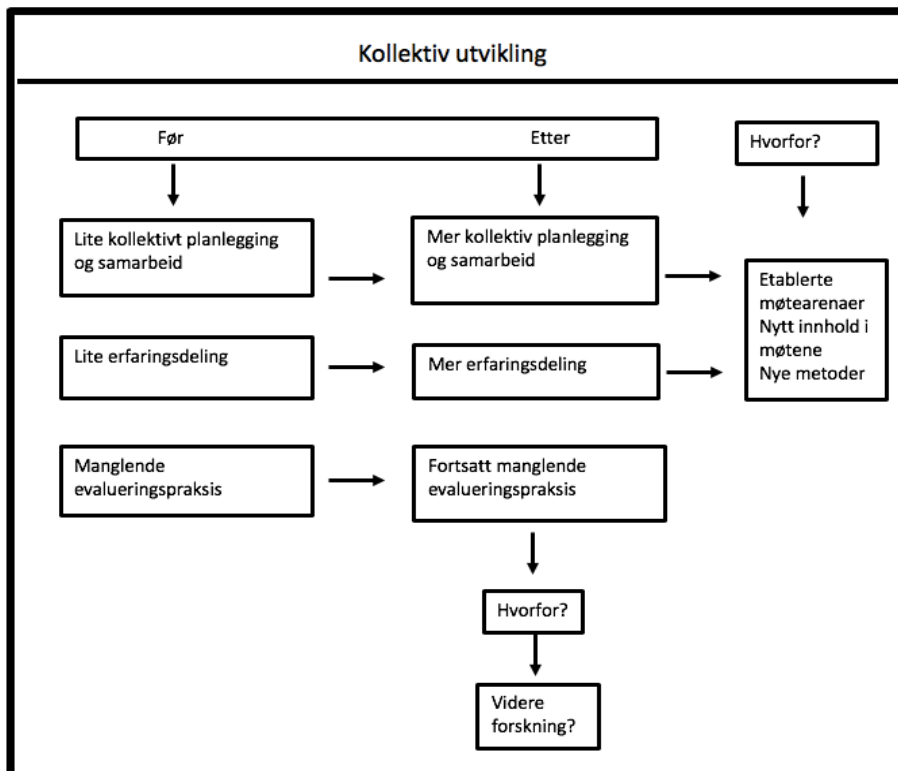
Kollektiv utvikling

Før

Etter

Hvorfor?

Lite kollektivt planlegging og samarbeid

Mer kollektiv planlegging og samarbeid

Etablerte møtearenaer
Nytt innhold i møtene
Nye metoder

Lite erfaringsdeling

Mer erfaringsdeling

Manglende evalueringspraksis

Fortsatt manglende evalueringspraksis

Hvorfor?

Videre forskning?